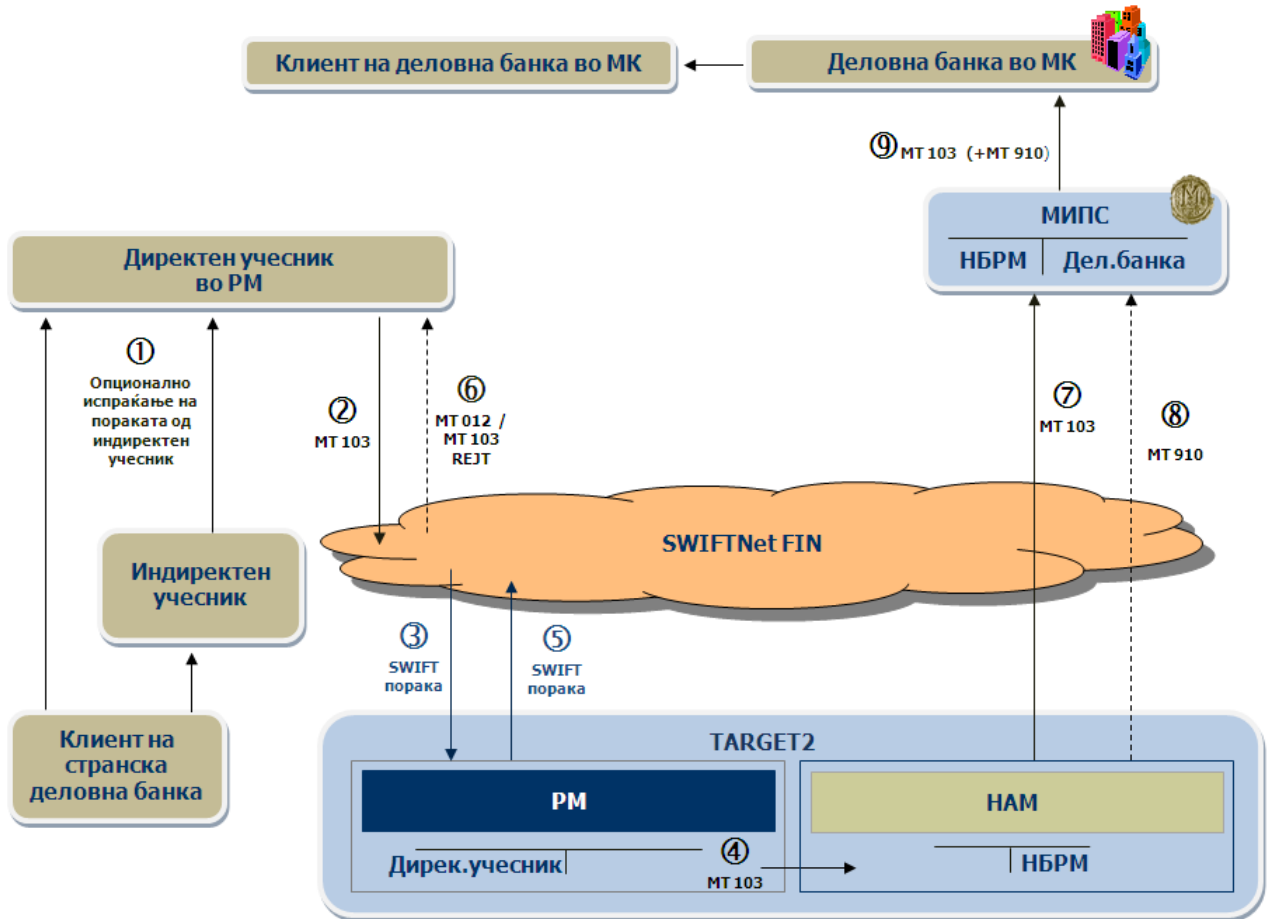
Клиент на деловна банка во МК

Деловна банка во МК

⑨ МТ 103 (+МТ 910)

МИПС

НБРМ

Дел.банка

Директен учесник во РМ

①

Опционално испраќање на пораката од индиректен учесник

②

МТ 103

⑥

МТ 012 / МТ 103 REJT

⑦

МТ 103

⑧

МТ 910

SWIFTNet FIN

Индиректен учесник

③

SWIFT порака

⑤

SWIFT порака

Клиент на странска деловна банка

TARGET2

PM

HAM

Дирек.учесник

④

МТ 103

НБРМ